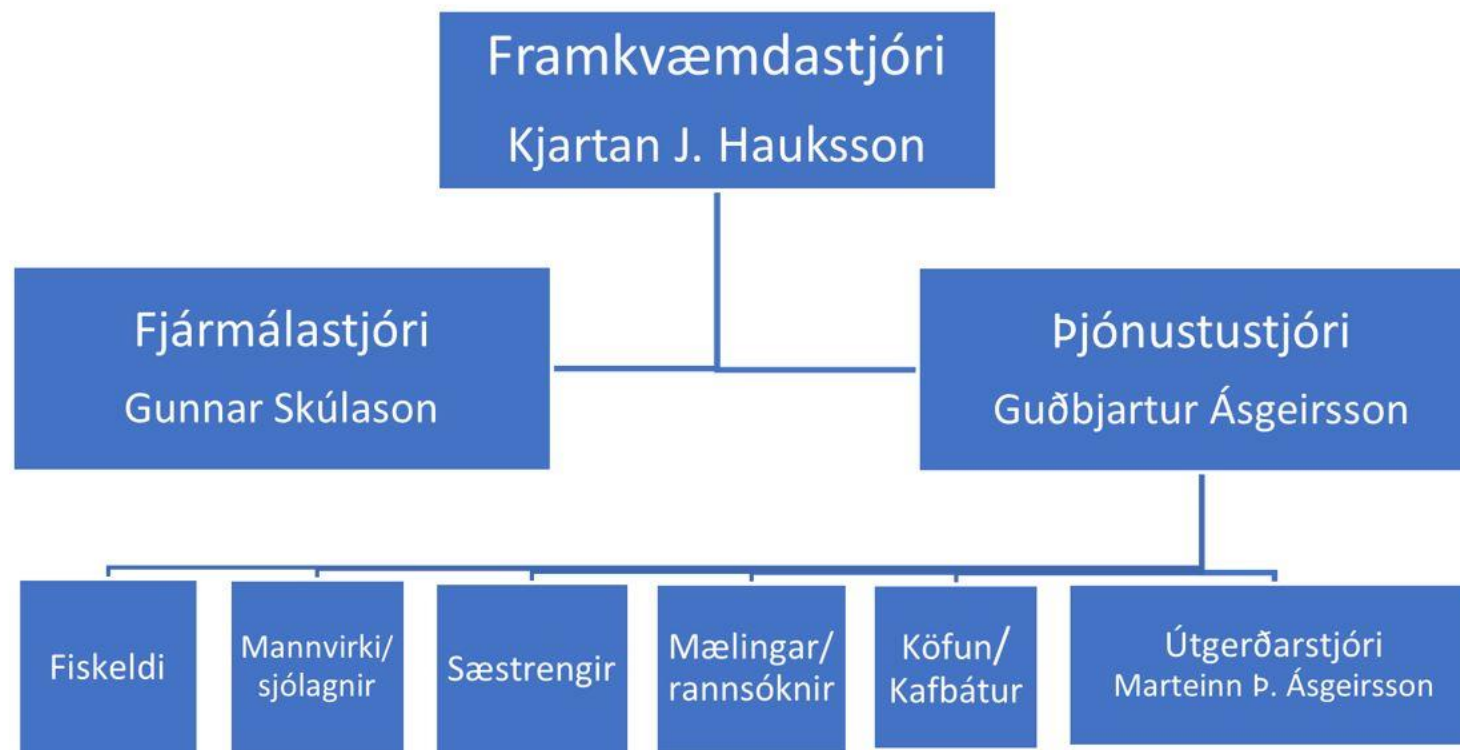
Framkvæmdastjóri
Kjartan J. Hauksson

Fjármálastjóri
Gunnar Skúlason

Þjónustustjóri
Guðbjartur Ásgeirsson

Fiskeldi

Mannvirki/
sjólagnir

Sæstrengir

Mælingar/
rannsóknir

Köfun/
Kafbátur

Útgerðarstjóri
Marteinn Þ. Ásgeirsson